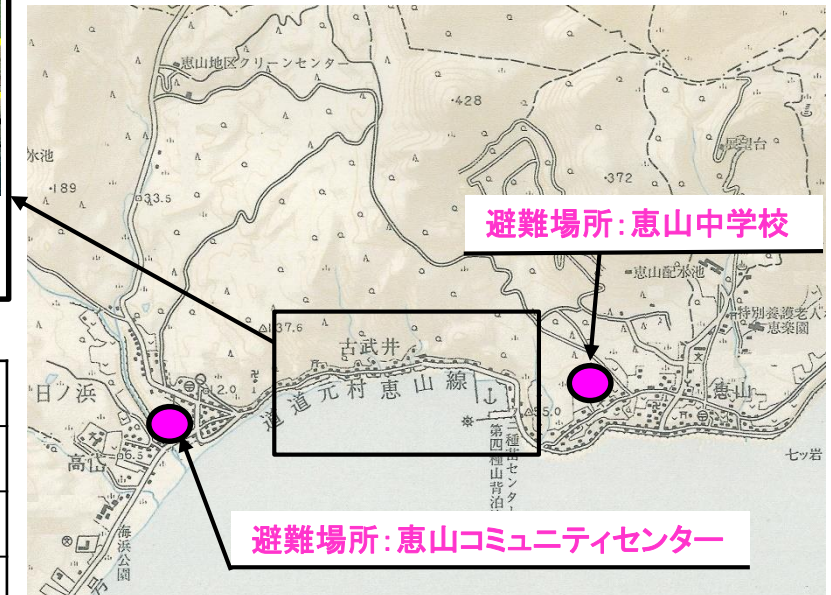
恵山地区クリーンセンター
428
展望台
372
水池
189
33.5
避難場所：恵山中学校
恵山配水池
特別養護老人ホーム
恵楽園
137.6
古武井
道道元村恵山線
日ノ浜
12.0
55.0
恵山
第二種漁港
第四種山背泊
高山
6.5
七ッ岩
海浜公園
避難場所：恵山コミュニティセンター